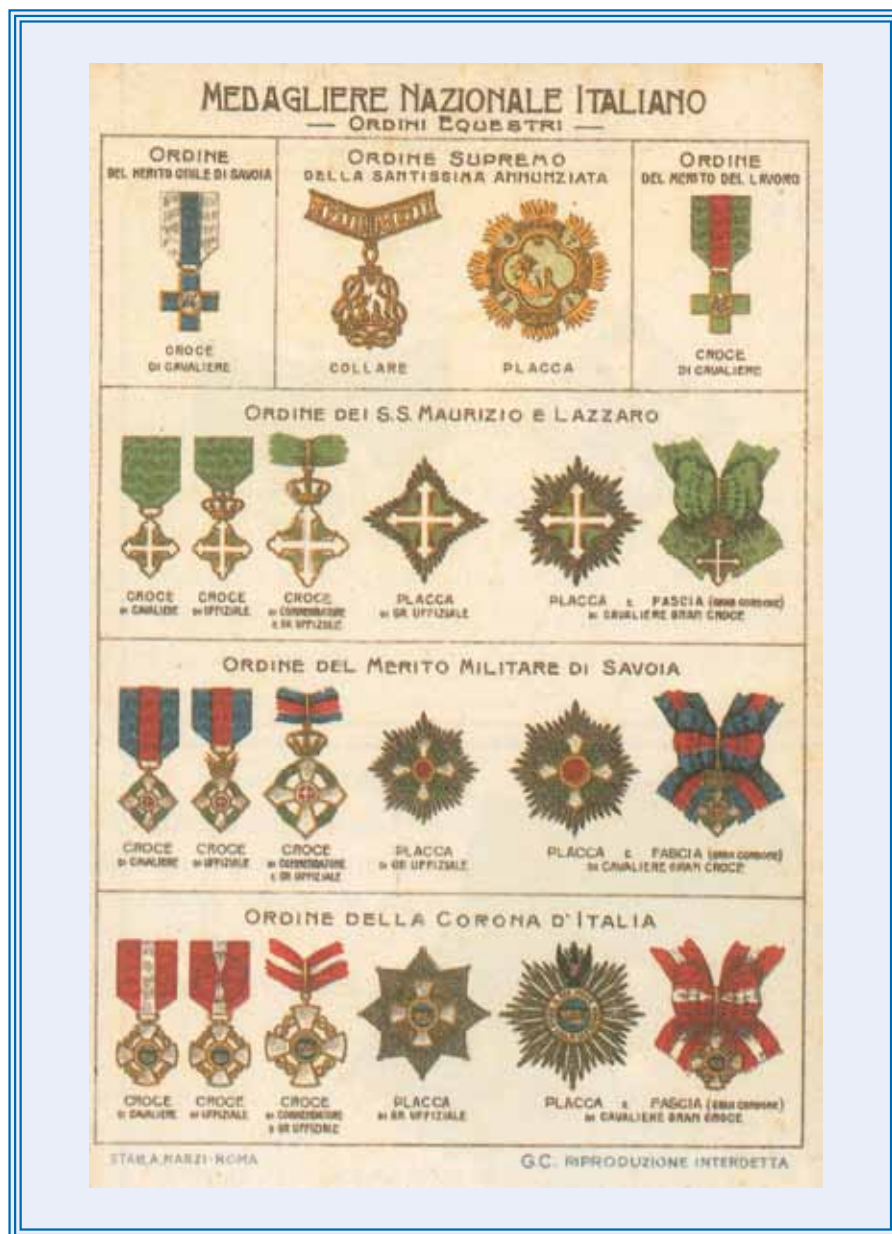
MEDAGLIERE NAZIONALE ITALIANO
— ORDINI EQUESTRI —

ORDINE
DEL MERITO CIVILE DI SAVOIA

CROCE
DI CAVALIERE

ORDINE SUPREMO
DELLA SANTISSIMA ANNUNZIATA

COLLARE

PLACCA

ORDINE
DEL MERITO DEL LAVORO

CROCE
DI CAVALIERE

ORDINE DEI S.S. MAURIZIO E LAZZARO

CROCE DI CAVALIERE

CROCE DI UFFIZIALE

CROCE DI COMMENDATORE E GR. UFFIZIALE

PLACCA DI GR. UFFIZIALE

PLACCA E FASCIA (GRAN CORDONE) DI CAVALIERE GRAN CROCE

ORDINE DEL MERITO MILITARE DI SAVOIA

CROCE DI CAVALIERE

CROCE DI UFFIZIALE

CROCE DI COMMENDATORE E GR. UFFIZIALE

PLACCA DI GR. UFFIZIALE

PLACCA E FASCIA (GRAN CORDONE) DI CAVALIERE GRAN CROCE

ORDINE DELLA CORONA D'ITALIA

CROCE DI CAVALIERE

CROCE DI UFFIZIALE

CROCE DI COMMENDATORE E GR. UFFIZIALE

PLACCA DI GR. UFFIZIALE

PLACCA E FASCIA (GRAN CORDONE) DI CAVALIERE GRAN CROCE

STAB. A. MARZI - ROMA

G.C. RIPRODUZIONE INTERDETTA